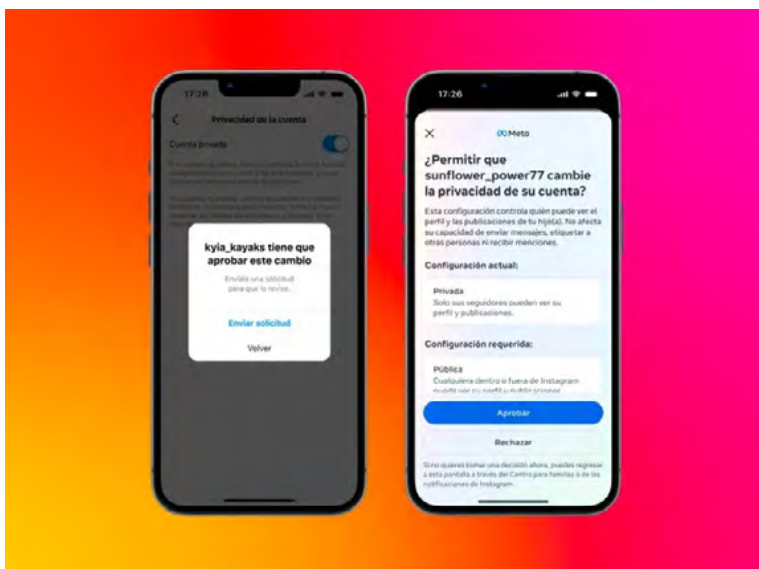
17:26

Privacidad de la cuenta

Cuenta privada

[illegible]

kyia_kayaks tiene que aprobar este cambio

Envíale una solicitud para que lo revise.

Enviar solicitud

Volver

17:26

Meta

¿Permitir que sunflower_power77 cambie la privacidad de su cuenta?

Esta configuración controla quién puede ver el perfil y las publicaciones de tu hijo(a). No afecta su capacidad de enviar mensajes, etiquetar a otras personas ni recibir menciones.

Configuración actual:

Privada
Solo sus seguidores pueden ver su perfil y publicaciones.

Configuración requerida:

Pública
Cualquiera dentro o fuera de Instagram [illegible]

Aprobar

Rechazar

Si no quieres tomar una decisión ahora, puedes regresar a esta pantalla a través del Centro para familias o de las notificaciones de Instagram.